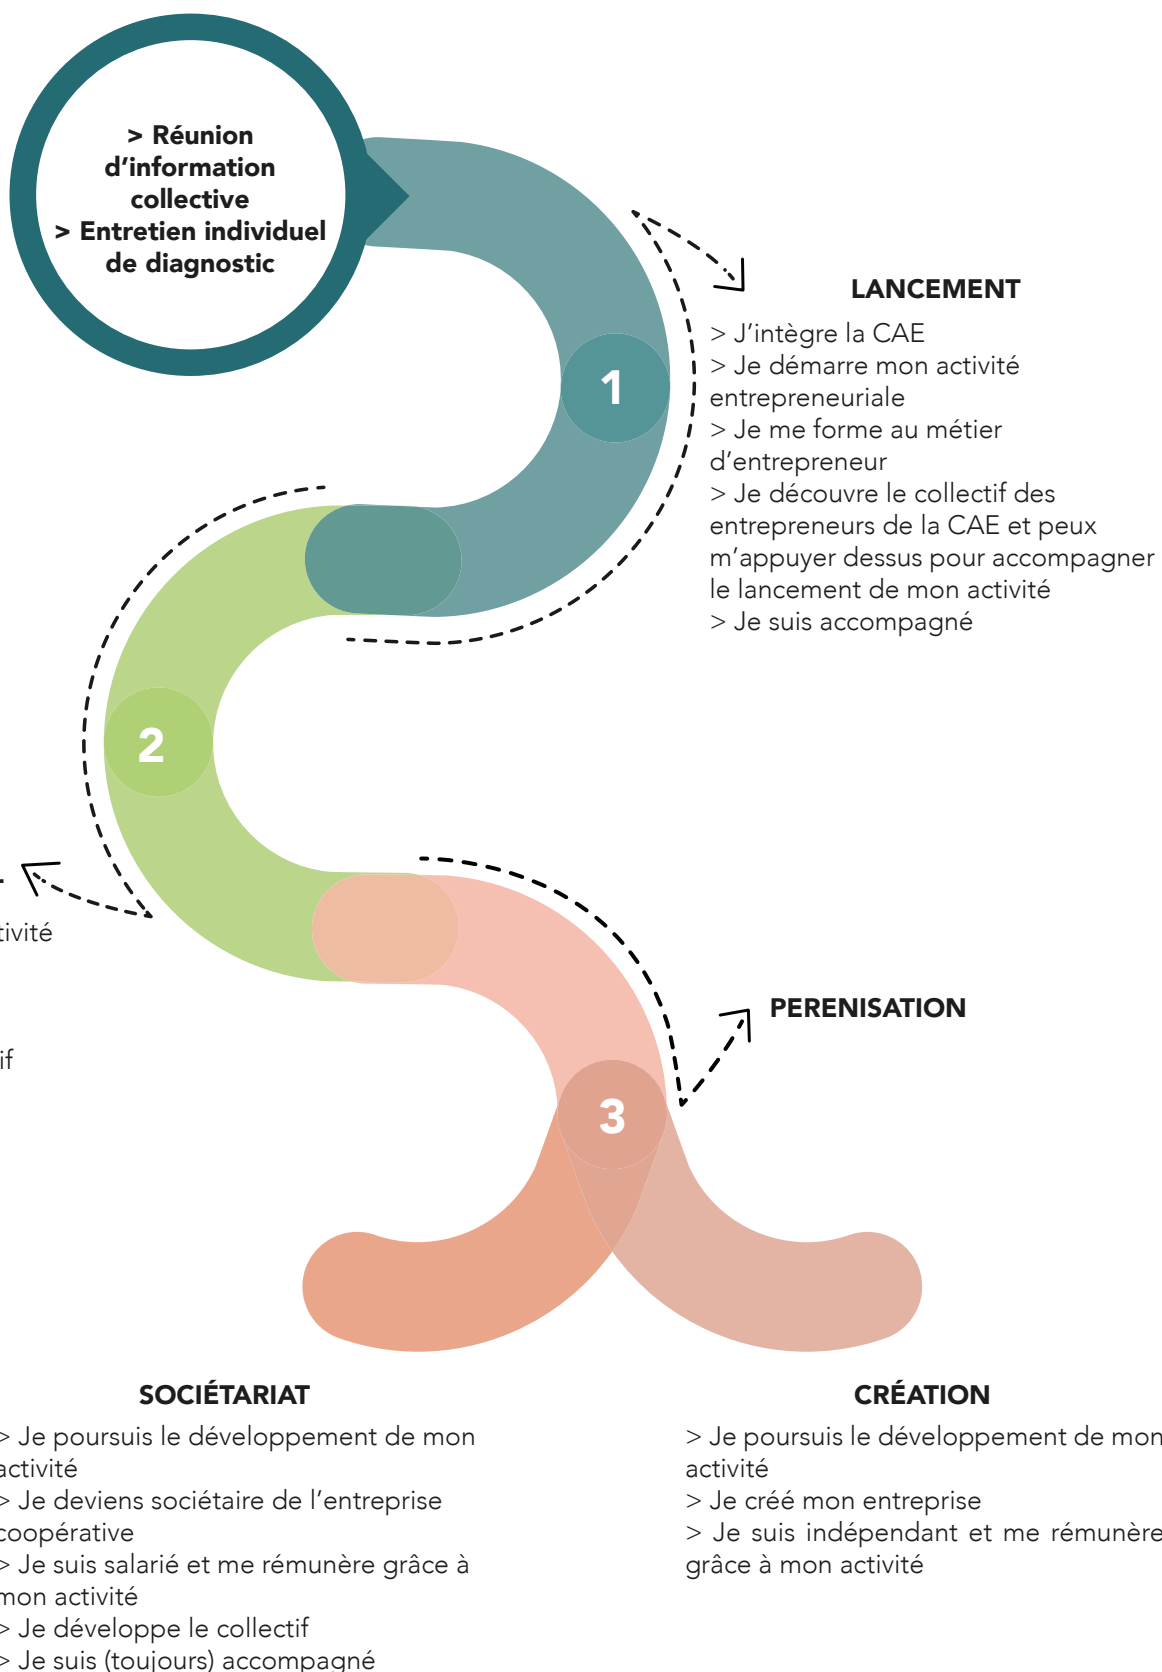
> Réunion d'information collective
> Entretien individuel de diagnostic

LANCEMENT

> J'intègre la CAE
> Je démarre mon activité entrepreneuriale
> Je me forme au métier d'entrepreneur
> Je découvre le collectif des entrepreneurs de la CAE et peux m'appuyer dessus pour accompagner le lancement de mon activité
> Je suis accompagné

1

2

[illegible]tivité

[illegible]if

3

PERENISATION

SOCIÉTARIAT

> Je poursuis le développement de mon activité
> Je deviens sociétaire de l'entreprise coopérative
> Je suis salarié et me rémunère grâce à mon activité
> Je développe le collectif
> Je suis (toujours) accompagné

CRÉATION

> Je poursuis le développement de mon activité
> Je créé mon entreprise
> Je suis indépendant et me rémunère grâce à mon activité